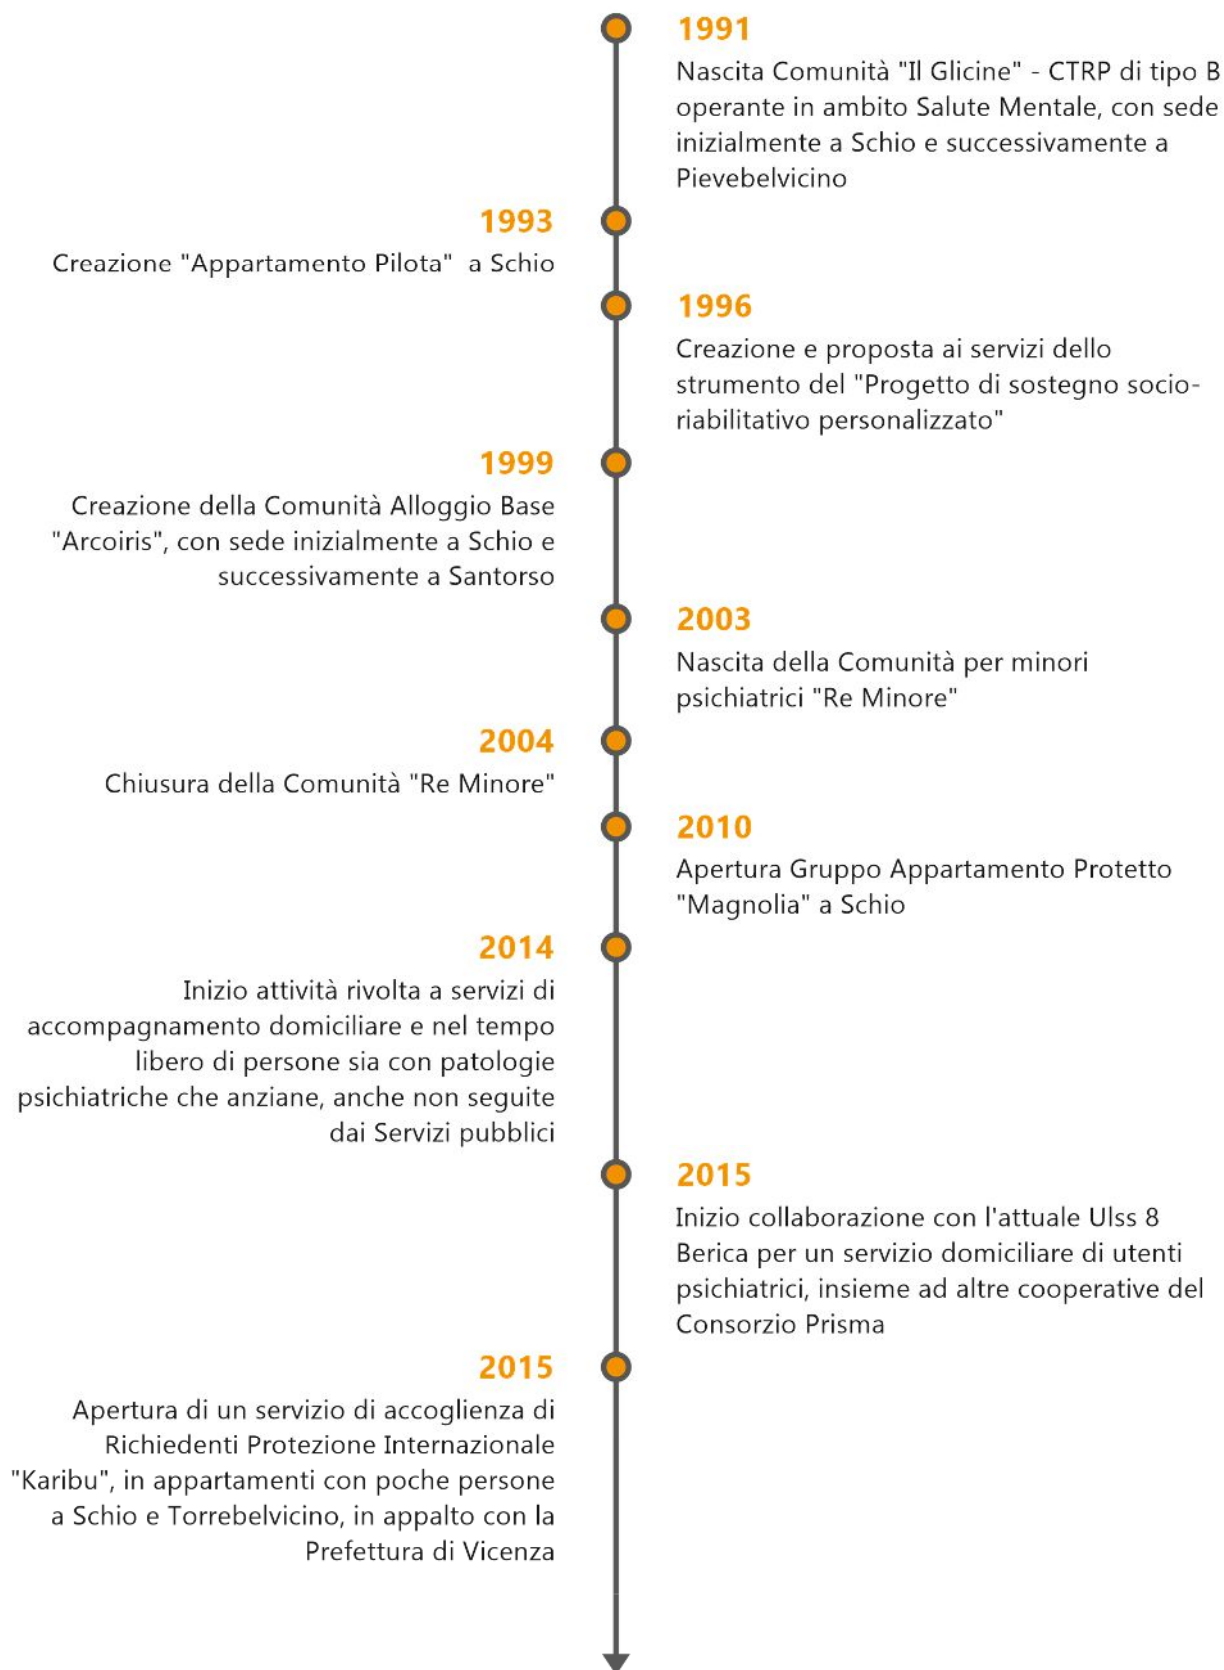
1991
Nascita Comunità "Il Glicine" - CTRP di tipo B operante in ambito Salute Mentale, con sede inizialmente a Schio e successivamente a Pievebelvicino

1993
Creazione "Appartamento Pilota" a Schio

1996
Creazione e proposta ai servizi dello strumento del "Progetto di sostegno socio-riabilitativo personalizzato"

1999
Creazione della Comunità Alloggio Base "Arcoiris", con sede inizialmente a Schio e successivamente a Santorso

2003
Nascita della Comunità per minori psichiatrici "Re Minore"

2004
Chiusura della Comunità "Re Minore"

2010
Apertura Gruppo Appartamento Protetto "Magnolia" a Schio

2014
Inizio attività rivolta a servizi di accompagnamento domiciliare e nel tempo libero di persone sia con patologie psichiatriche che anziane, anche non seguite dai Servizi pubblici

2015
Inizio collaborazione con l'attuale Ulss 8 Berica per un servizio domiciliare di utenti psichiatrici, insieme ad altre cooperative del Consorzio Prisma

2015
Apertura di un servizio di accoglienza di Richiedenti Protezione Internazionale "Karibu", in appartamenti con poche persone a Schio e Torrebelvicino, in appalto con la Prefettura di Vicenza